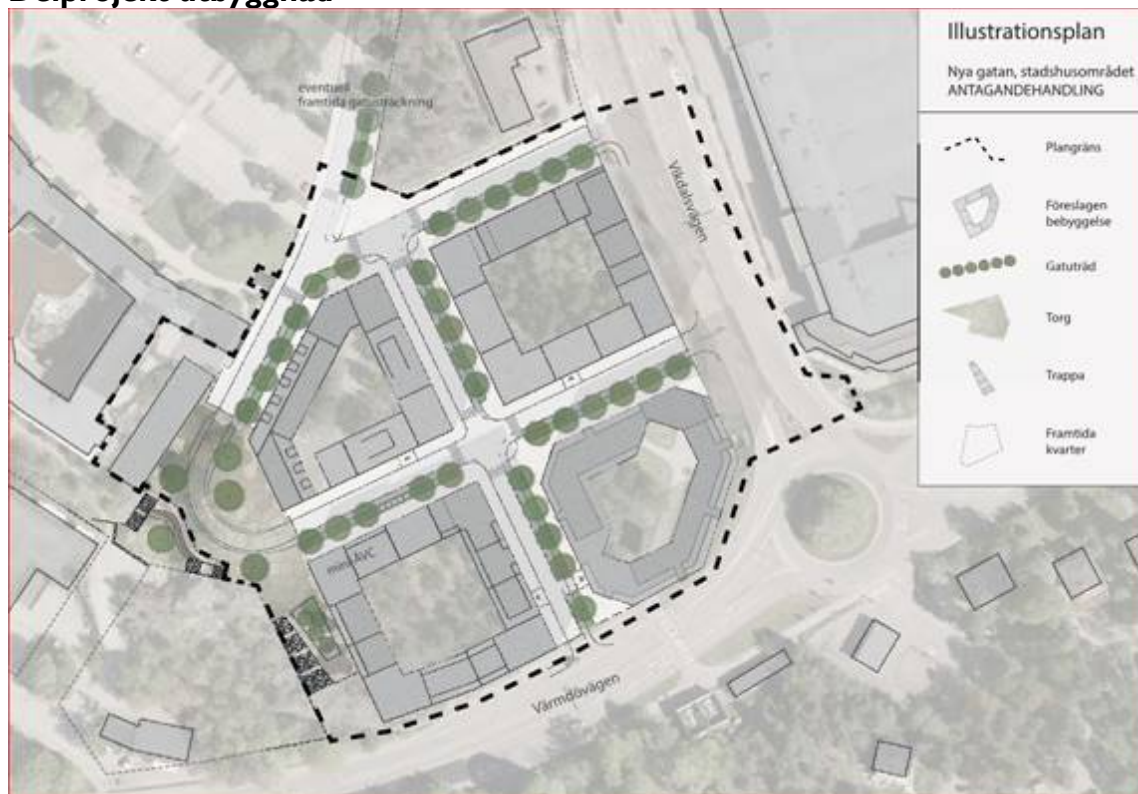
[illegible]

Illustrationsplan

Nya gatan, stadshusområdet
ANTAGANDEHANDLING

Plangräns

Föreslagen bebyggelse

Gatuträd

Torg

Trappa

Framtida kvarter

eventuell framtida gatusträckning

Vikdalsvägen

Värmdövägen

möjlig VC